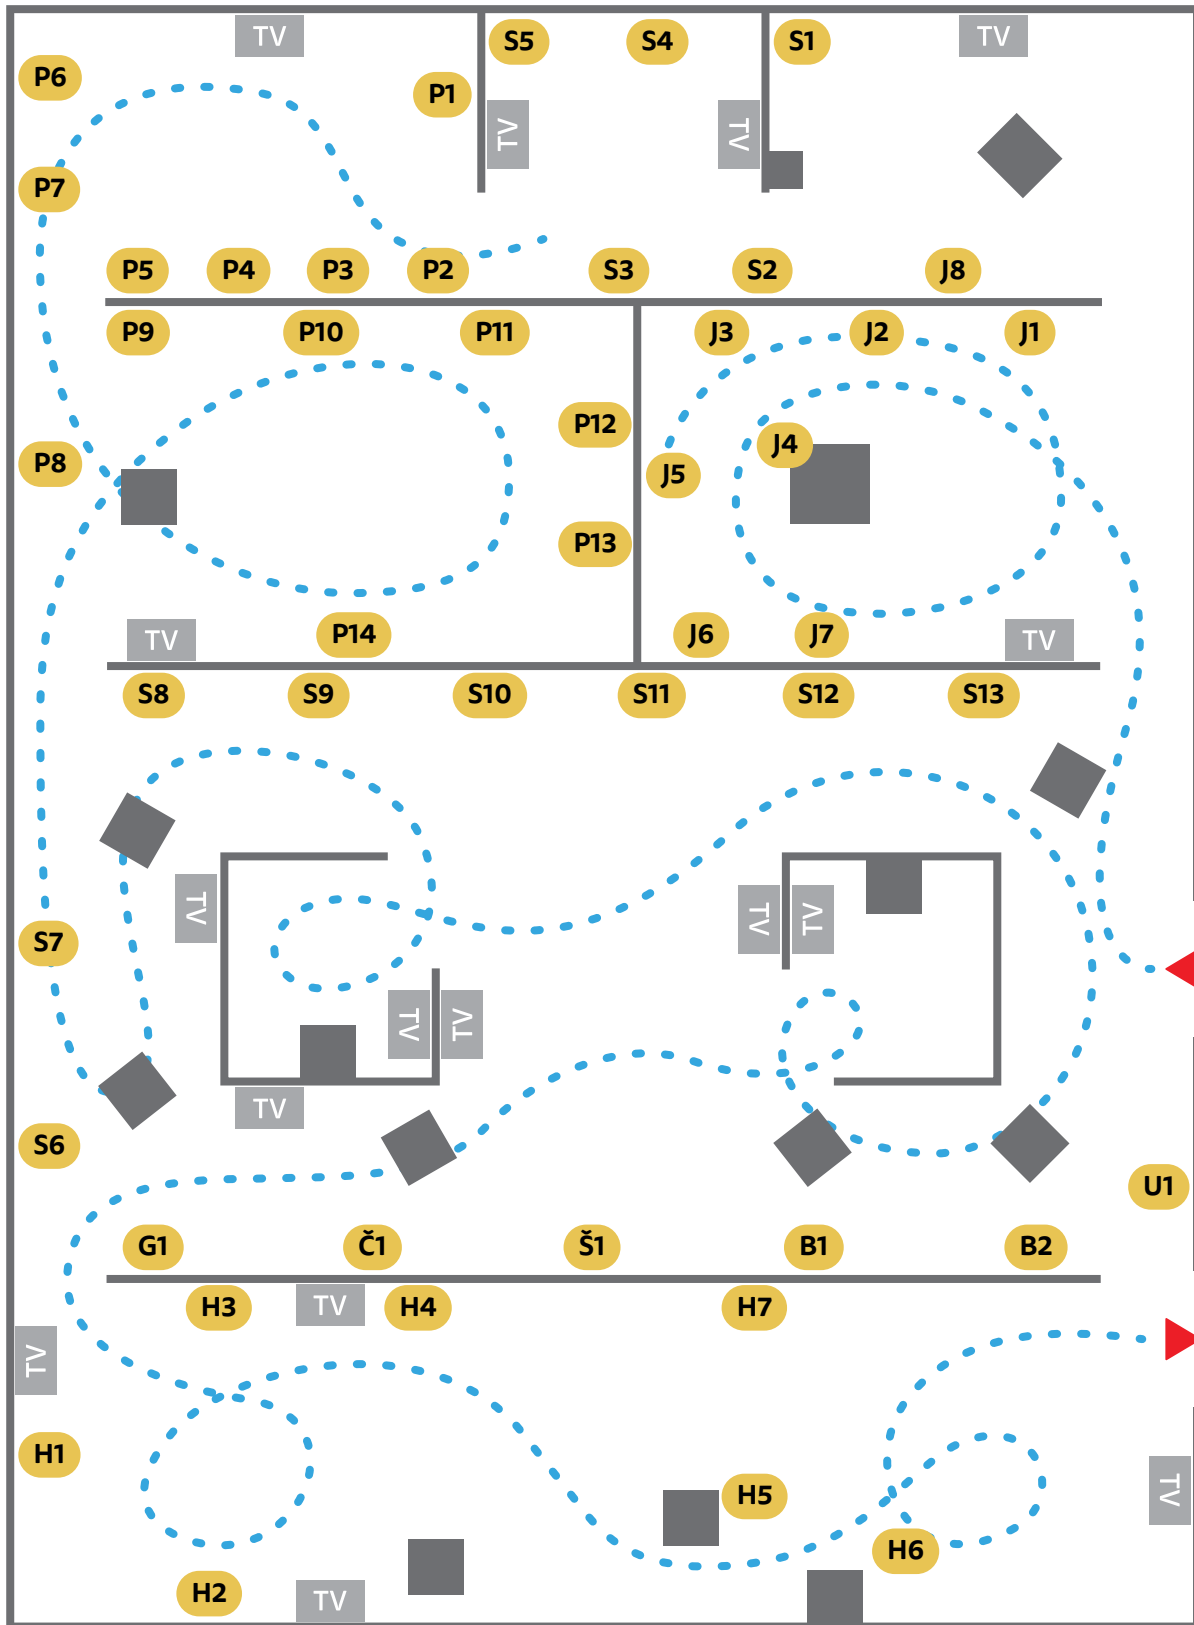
TV
P6
P1
S5
S4
S1
TV
TV
TV
P7
P5
P4
P3
P2
S3
S2
J8
P9
P10
P11
J3
J2
J1
P12
J4
P8
J5
P13
TV
P14
J6
J7
TV
S8
S9
S10
S11
S12
S13
TV
TV
TV
S7
TV
TV
TV
S6
U1
G1
Č1
Š1
B1
B2
H3
TV
H4
H7
TV
H1
TV
H5
H6
H2
TV